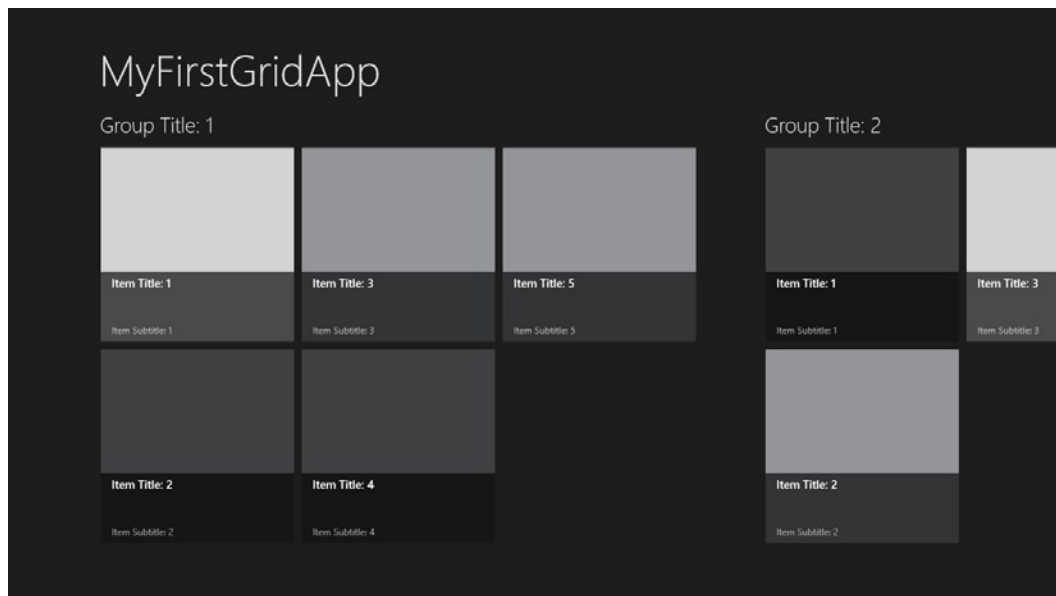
MyFirstGridApp

Group Title: 1

Item Title: 1
Item Subtitle: 1

Item Title: 3
Item Subtitle: 3

Item Title: 5
Item Subtitle: 5

Item Title: 2
Item Subtitle: 2

Item Title: 4
Item Subtitle: 4

Group Title: 2

Item Title: 1
Item Subtitle: 1

Item Title: 3
Item Subtitle: 3

Item Title: 2
Item Subtitle: 2